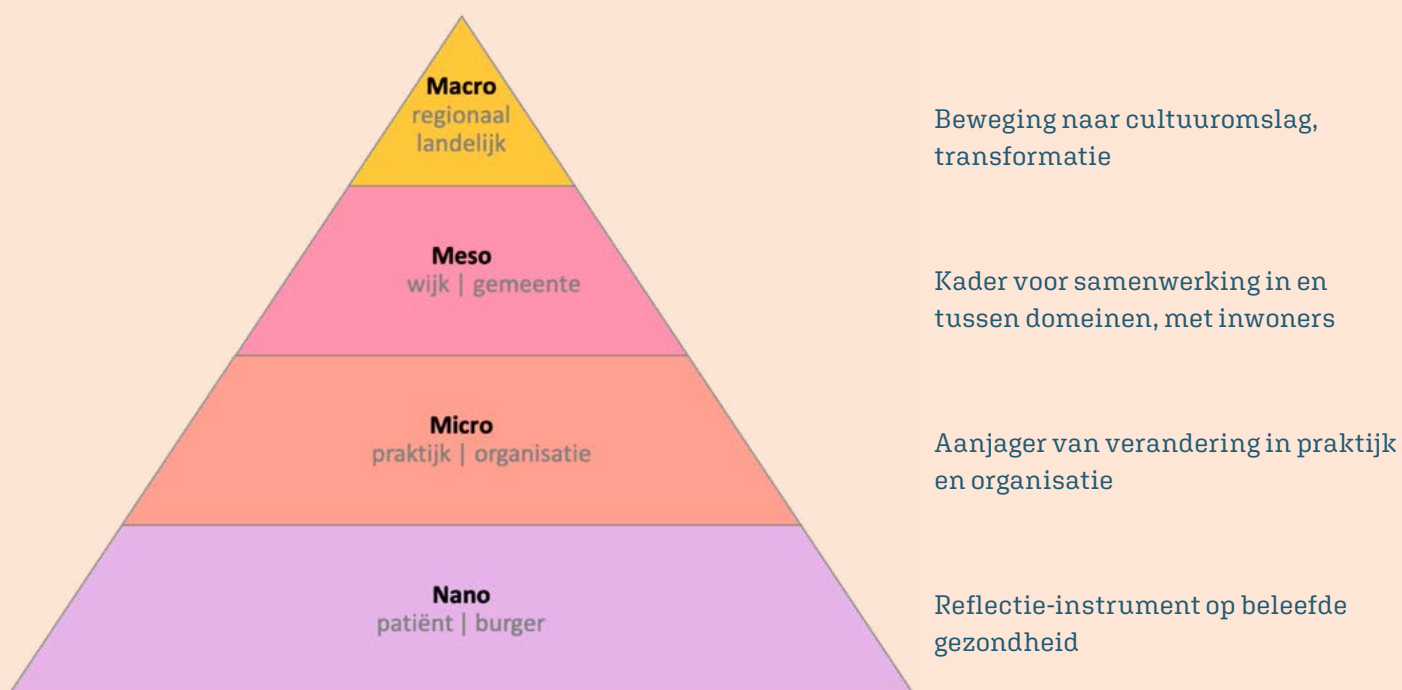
Macro
regionaal
landelijk

Beweging naar cultuuromslag, transformatie

Meso
wijk | gemeente

Kader voor samenwerking in en tussen domeinen, met inwoners

Micro
praktijk | organisatie

Aanjager van verandering in praktijk en organisatie

Nano
patiënt | burger

Reflectie-instrument op beleefde gezondheid